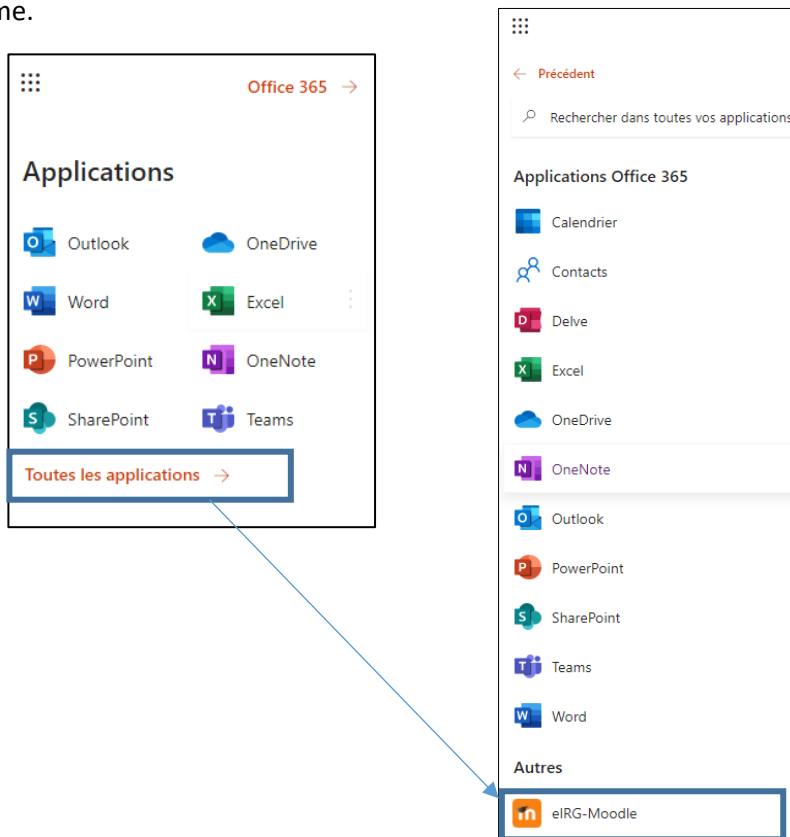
ne.

Office 365 →

Applications

Outlook
OneDrive
Word
Excel
PowerPoint
OneNote
SharePoint
Teams

Toutes les applications →

← Précédent

Rechercher dans toutes vos applications

Applications Office 365

Calendrier
Contacts
Delve
Excel
OneDrive
OneNote
Outlook
PowerPoint
SharePoint
Teams
Word

Autres

eIRG-Moodle